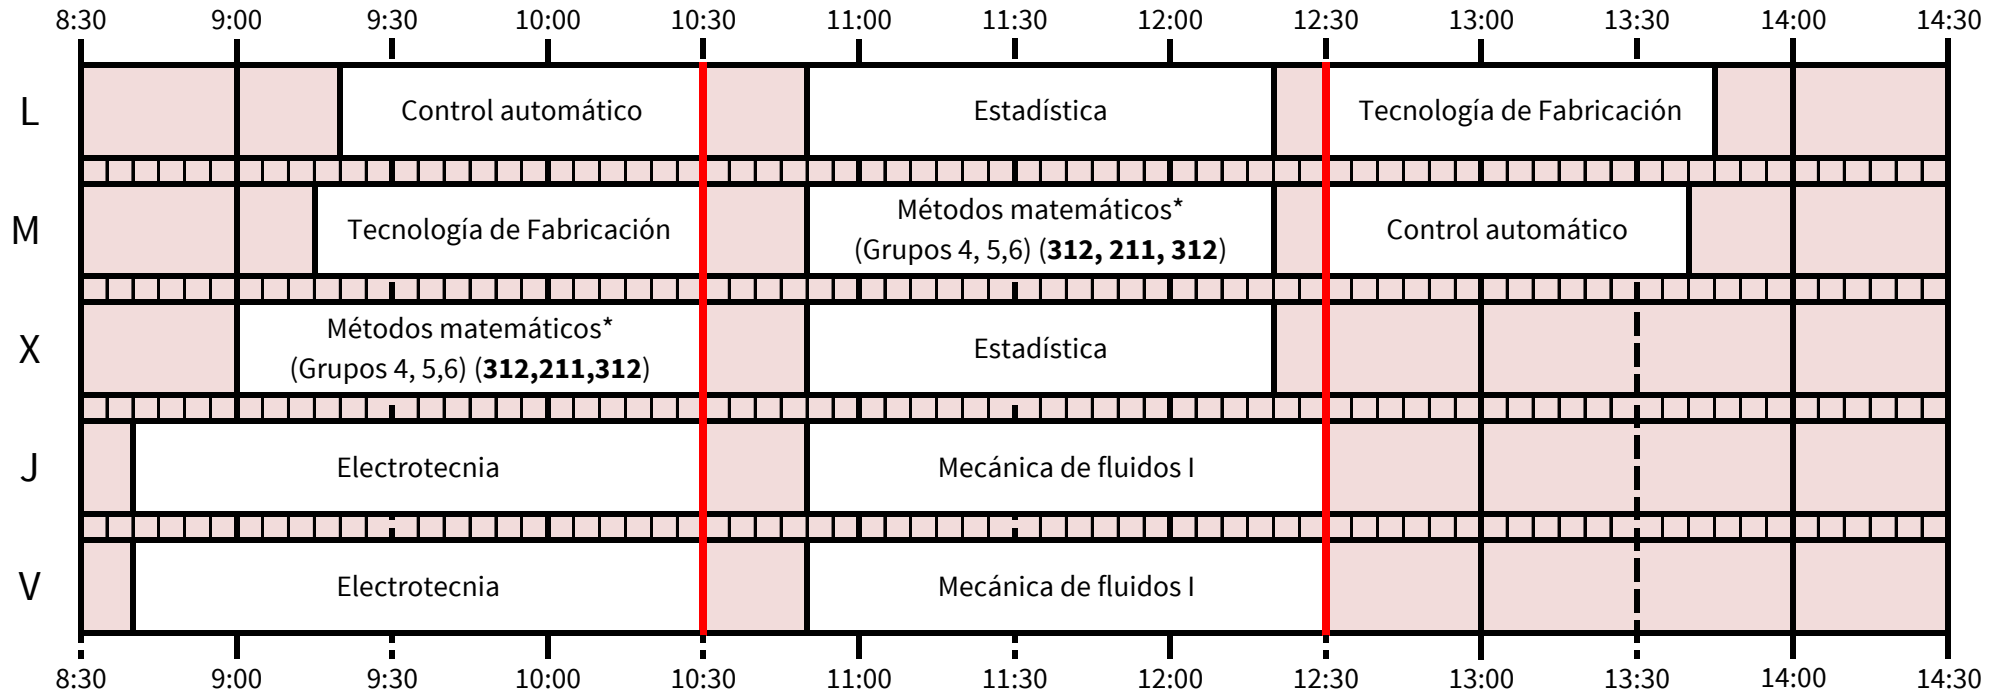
8:30 9:00 9:30 10:00 10:30 11:00 11:30 12:00 12:30 13:00 13:30 14:00 14:30

L Control automático Estadística Tecnología de Fabricación

M Tecnología de Fabricación Métodos matemáticos* (Grupos 4, 5,6) (**312, 211, 312**) Control automático

X Métodos matemáticos* (Grupos 4, 5,6) (**312,211,312**) Estadística

J Electrotecnia Mecánica de fluidos I

V Electrotecnia Mecánica de fluidos I

8:30 9:00 9:30 10:00 10:30 11:00 11:30 12:00 12:30 13:00 13:30 14:00 14:30